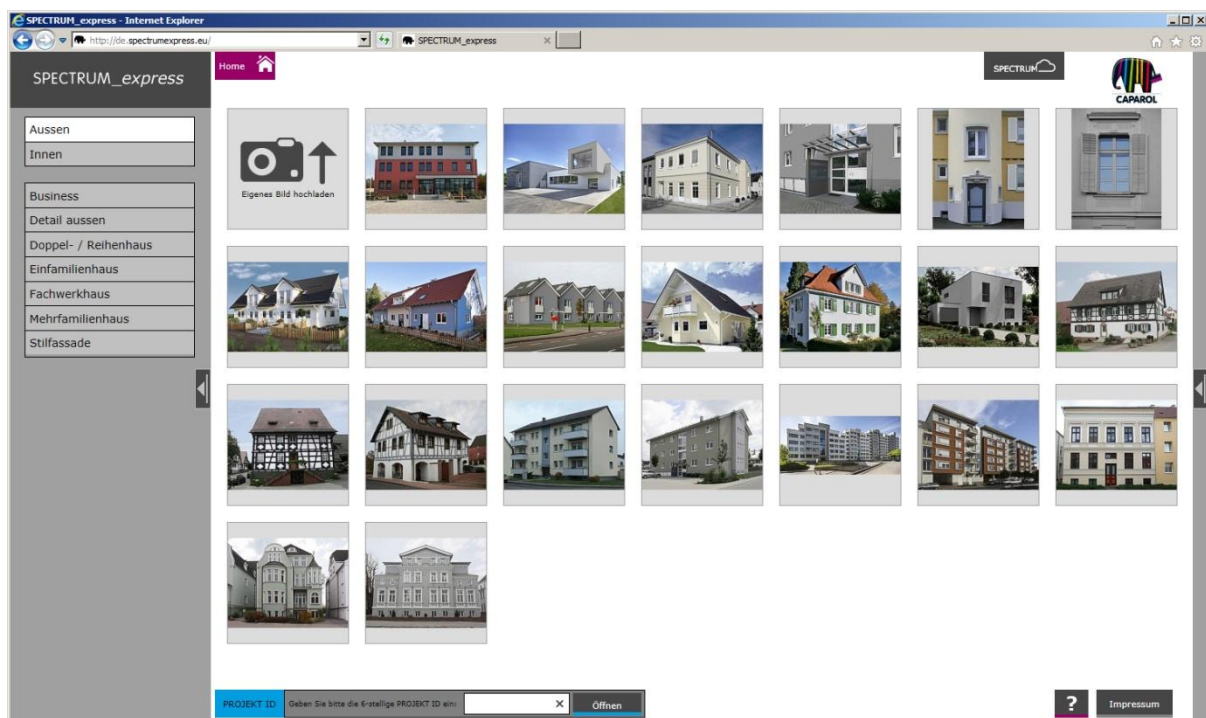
SPECTRUM_express - Internet Explorer

http://de.spectrumexpress.eu/

SPECTRUM_express

SPECTRUM_express

Home

SPECTRUM

CAPAROL

Aussen
Innen

Business
Detail aussen
Doppel- / Reihenhaus
Einfamilienhaus
Fachwerkhaus
Mehrfamilienhaus
Stilfassade

Eigenes Bild hochladen

PROJEKT ID

Geben Sie bitte die 6-stellige PROJEKT ID ein:

Öffnen

?

Impressum